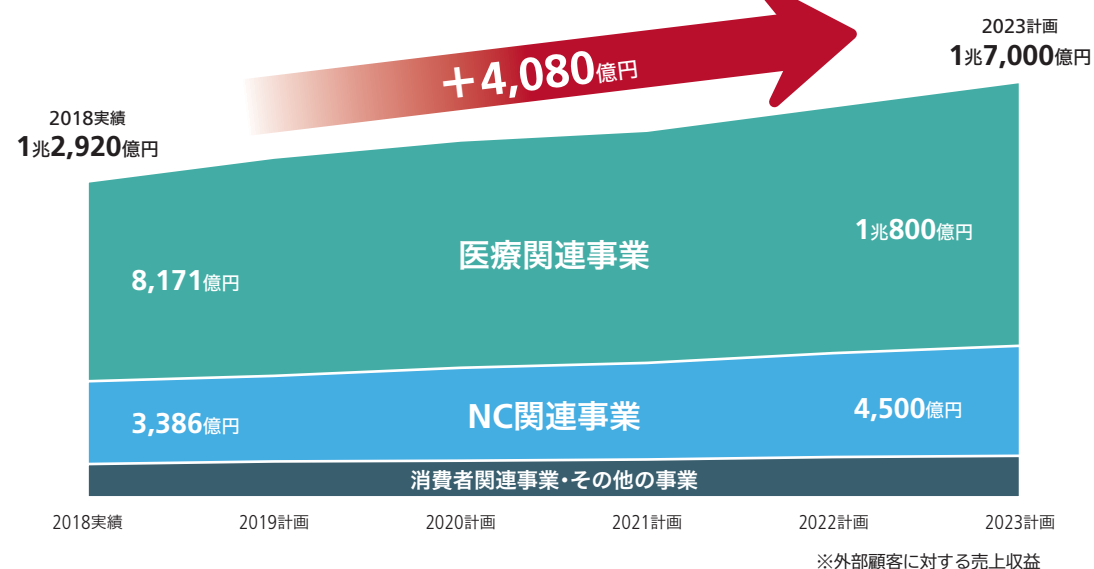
2018実績
1兆2,920億円

＋4,080億円

2023計画
1兆7,000億円

医療関連事業

8,171億円

1兆800億円

NC関連事業

3,386億円

4,500億円

消費者関連事業・その他の事業

2018実績
2019計画
2020計画
2021計画
2022計画
2023計画

※外部顧客に対する売上収益